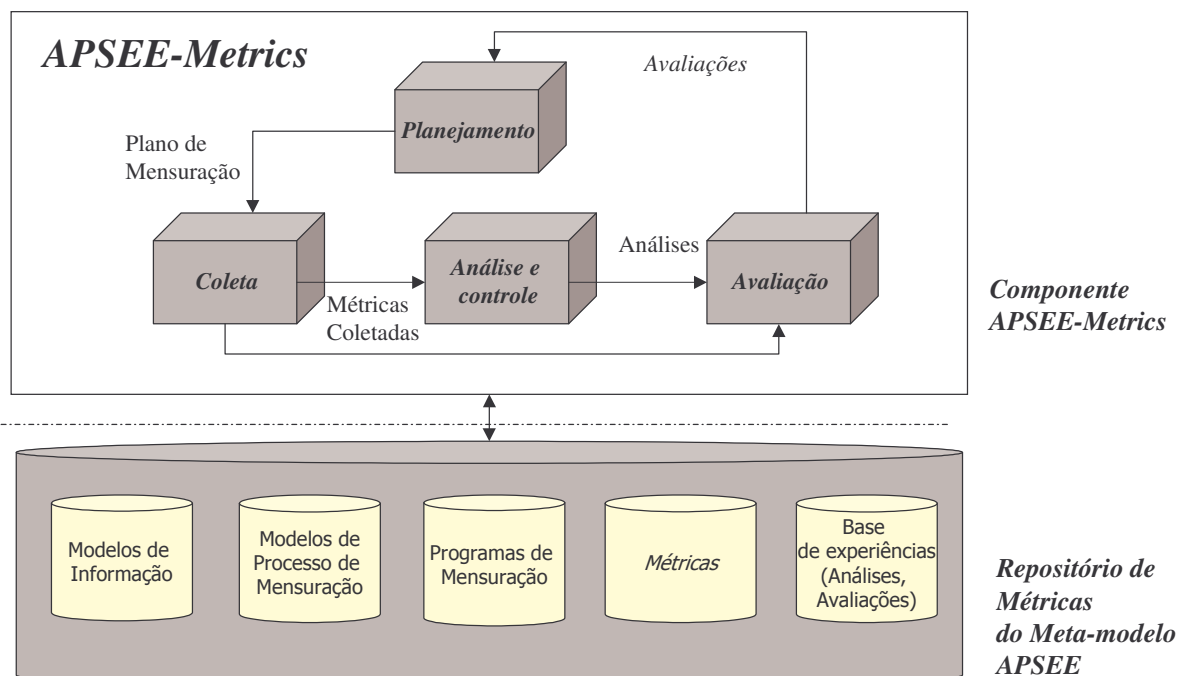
APSEE-Metrics

Avaliações

Planejamento

Plano de Mensuração

Coleta

Análise e controle

Análises

Avaliação

Métricas Coletadas

Componente APSEE-Metrics

Modelos de Informação

Modelos de Processo de Mensuração

Programas de Mensuração

Métricas

Base de experiências (Análises, Avaliações)

Repositório de Métricas do Meta-modelo APSEE